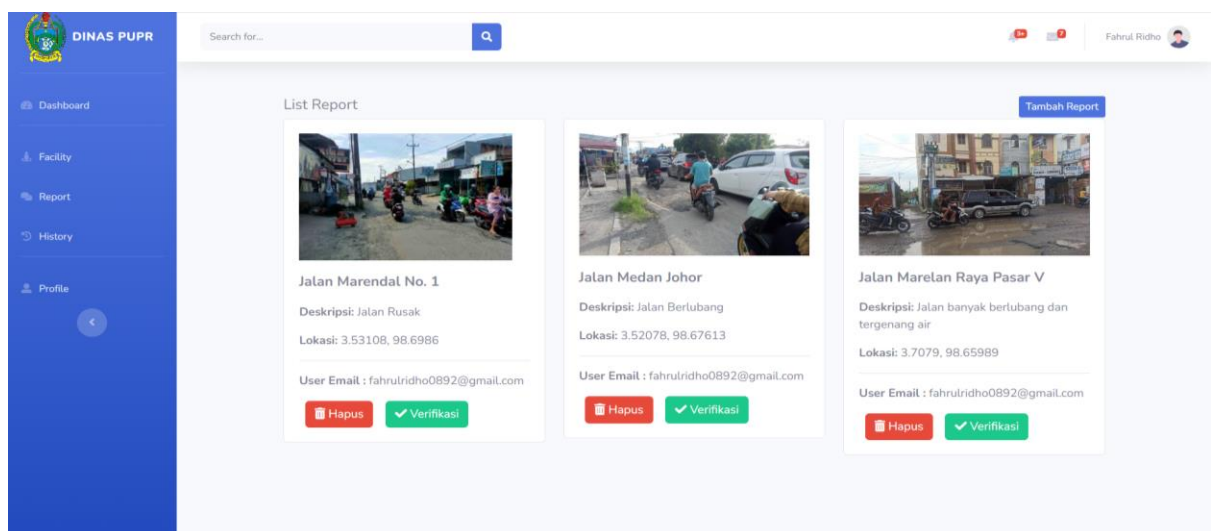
DINAS PUPR

Dashboard

Facility

Report

History

Profile

Search for...

3+

7

Fahrul Ridho

List Report

Tambah Report

Jalan Marendal No. 1

Deskripsi: Jalan Rusak

Lokasi: 3.53108, 98.6986

User Email : fahrulridho0892@gmail.com

Hapus

Verifikasi

Jalan Medan Johor

Deskripsi: Jalan Berlubang

Lokasi: 3.52078, 98.67613

User Email : fahrulridho0892@gmail.com

Hapus

Verifikasi

Jalan Marelan Raya Pasar V

Deskripsi: Jalan banyak berlubang dan tergenang air

Lokasi: 3.7079, 98.65989

User Email : fahrulridho0892@gmail.com

Hapus

Verifikasi